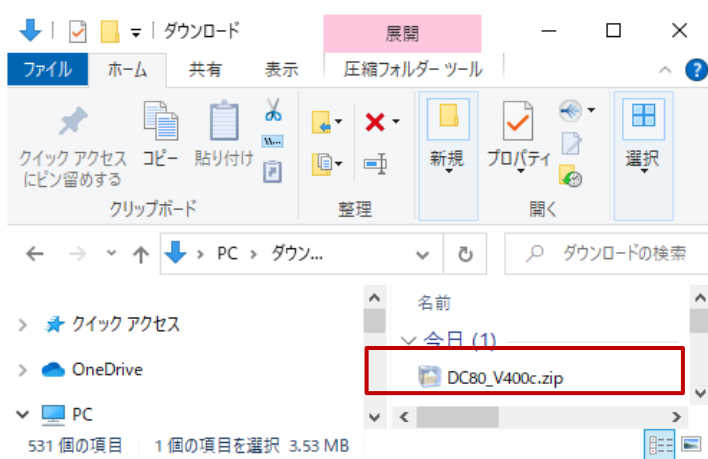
ダウンロード
展開
ファイル
ホーム
共有
表示
圧縮フォルダー ツール
クイック アクセス にピン留めする
コピー
貼り付け
クリップボード
整理
新規
プロパティ
開く
選択
PC › ダウン...
ダウンロードの検索
名前
今日 (1)
DC80_V400c.zip
クイック アクセス
OneDrive
PC
531 個の項目
1 個の項目を選択 3.53 MB